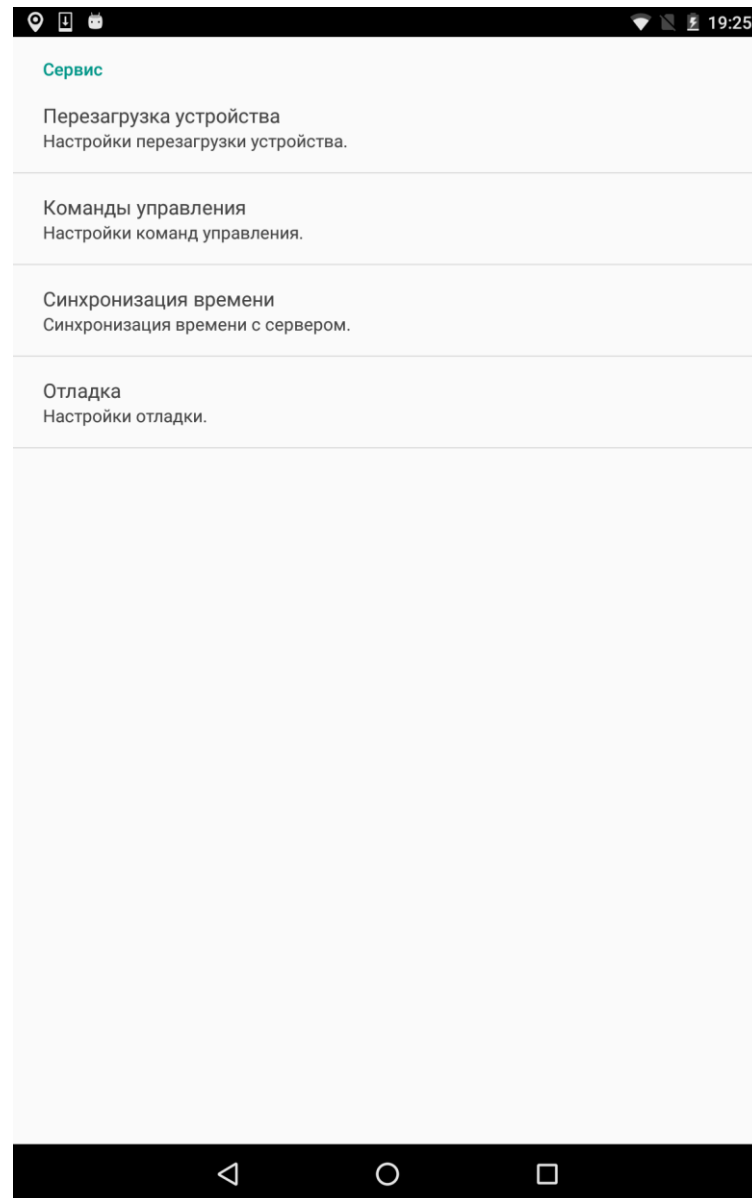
19:25

Сервис

Перезагрузка устройства
Настройки перезагрузки устройства.

Команды управления
Настройки команд управления.

Синхронизация времени
Синхронизация времени с сервером.

Отладка
Настройки отладки.